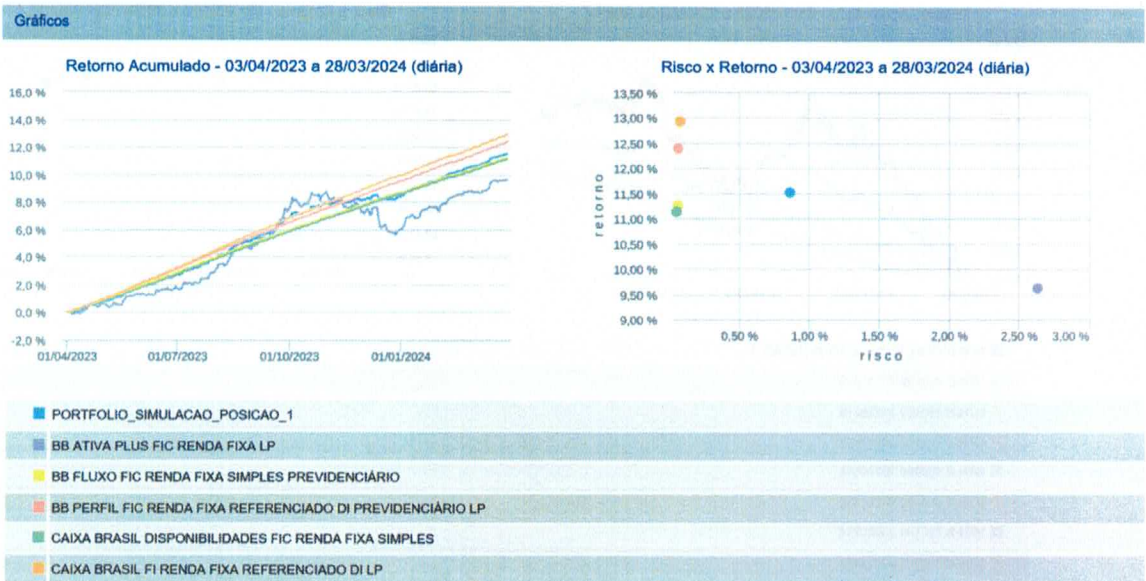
Gráficos

Retorno Acumulado - 03/04/2023 a 28/03/2024 (diária)

16,0 %
14,0 %
12,0 %
10,0 %
8,0 %
6,0 %
4,0 %
2,0 %
0,0 %
-2,0 %
01/04/2023
01/07/2023
01/10/2023
01/01/2024

Risco x Retorno - 03/04/2023 a 28/03/2024 (diária)

13,50 %
13,00 %
12,50 %
12,00 %
11,50 %
11,00 %
10,50 %
10,00 %
9,50 %
9,00 %
retorno
0,50 %
1,00 %
1,50 %
2,00 %
2,50 %
3,00 %
risco

PORTFOLIO_SIMULACAO_POSICAO_1
BB ATIVA PLUS FIC RENDA FIXA LP
BB FLUXO FIC RENDA FIXA SIMPLES PREVIDENCIÁRIO
BB PERFIL FIC RENDA FIXA REFERENCIADO DI PREVIDENCIÁRIO LP
CAIXA BRASIL DISPONIBILIDADES FIC RENDA FIXA SIMPLES
CAIXA BRASIL FI RENDA FIXA REFERENCIADO DI LP